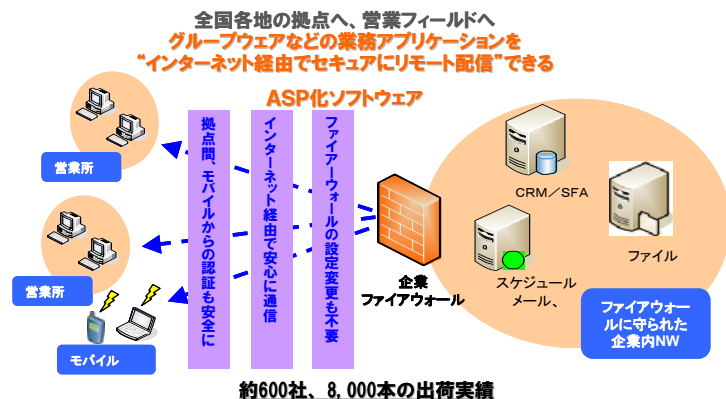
全国各地の拠点へ、営業フィールドへ
グループウェアなどの業務アプリケーションを
"インターネット経由でセキュアにリモート配信"できる

ASP化ソフトウェア

営業所

営業所

モバイル

拠点間、モバイルからの認証も安全に

インターネット経由で安心に通信

ファイアーウォールの設定変更も不要

企業
ファイアウォール

CRM／SFA

ファイル

スケジュール
メール、

ファイアウォールに守られた企業内NW

約600社、8,000本の出荷実績